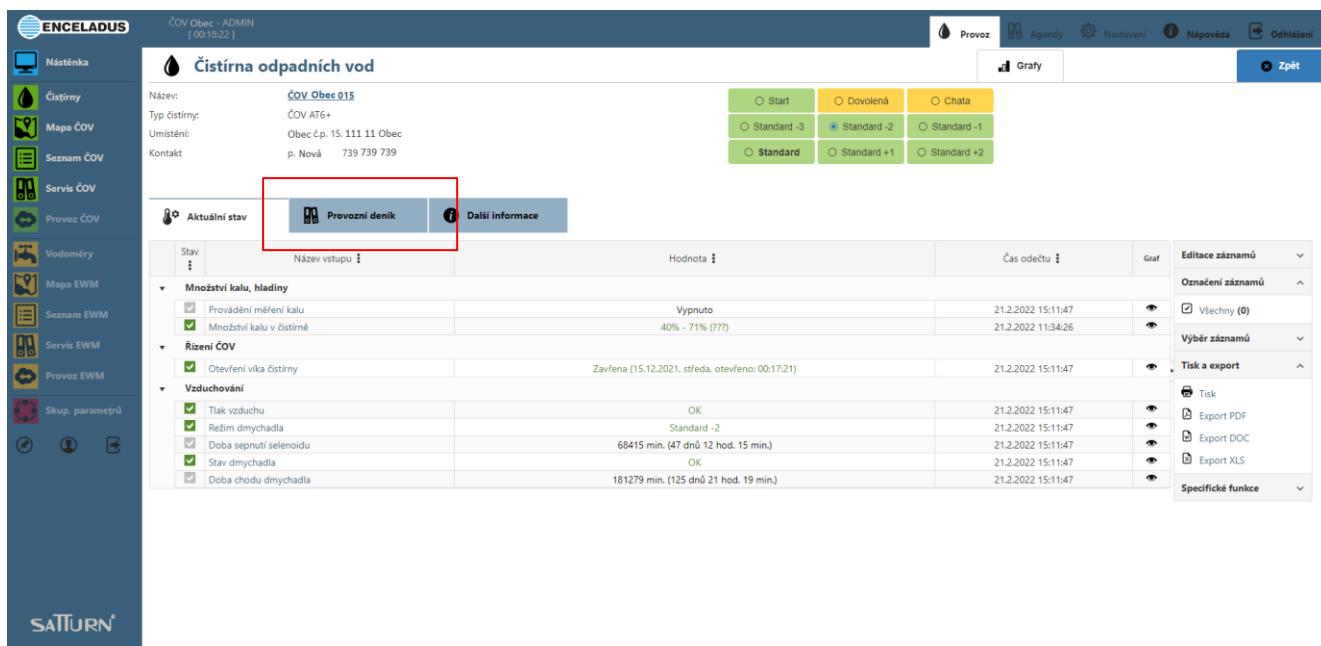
ENCELADUS

ČOV Obec - ADMIN
[ 00:18:22 ]

Provoz Agendy Nastavení Nápověda Odhlášení

Nástěnka
Čistírny
Mapa ČOV
Seznam ČOV
Servis ČOV
Provoz ČOV
Vodoměry
Mapa EWM
Seznam EWM
Servis EWM
Provoz EWM
Skup. parametrů

SATTURN

Čistírna odpadních vod

Grafy

Zpět

Název: ČOV Obec 015
Typ čistírny: ČOV AT6+
Umístění: Obec č.p. 15, 111 11 Obec
Kontakt p. Nová 739 739 739

Start | Dovolená | Chata
Standard -3 | Standard -2 | Standard -1
Standard | Standard +1 | Standard +2

Aktuální stav | Provozní deník | Další informace

| Stav | Název vstupu | Hodnota | Čas odečtu | Graf |
|---|---|---|---|---|
| | Množství kalu, hladiny | | | |
| | Provádění měření kalu | Vypnuto | 21.2.2022 15:11:47 | |
| | Množství kalu v čistírně | 40% - 71% (???) | 21.2.2022 11:34:26 | |
| | Řízení ČOV | | | |
| | Otevření víka čistírny | Zavřena (15.12.2021, středa, otevřeno: 00:17:21) | 21.2.2022 15:11:47 | |
| | Vzduchování | | | |
| | Tlak vzduchu | OK | 21.2.2022 15:11:47 | |
| | Režim dmychadla | Standard -2 | 21.2.2022 15:11:47 | |
| | Doba sepnutí selenoidu | 68415 min. (47 dnů 12 hod. 15 min.) | 21.2.2022 15:11:47 | |
| | Stav dmychadla | OK | 21.2.2022 15:11:47 | |
| | Doba chodu dmychadla | 181279 min. (125 dnů 21 hod. 19 min.) | 21.2.2022 15:11:47 | |

Editace záznamů
Označení záznamů
Všechny (0)
Výběr záznamů
Tisk a export
Tisk
Export PDF
Export DOC
Export XLS
Specifické funkce